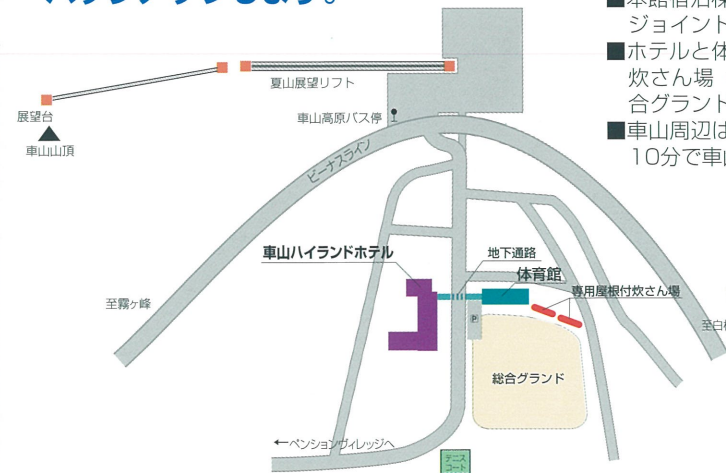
夏山展望リフト
展望台
車山山頂
車山高原バス停
ビーナスライン
車山ハイランドホテル
地下通路
体育館
専用屋根付炊さん場
至霧ヶ峰
P
総合グランド
←ペンションヴィレッジへ
テニスコート
至白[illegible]
■本館宿泊棟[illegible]
ジョイント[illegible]
■ホテルと体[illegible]
炊さん場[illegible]
合グランド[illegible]
■車山周辺は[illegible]
10分で車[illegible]